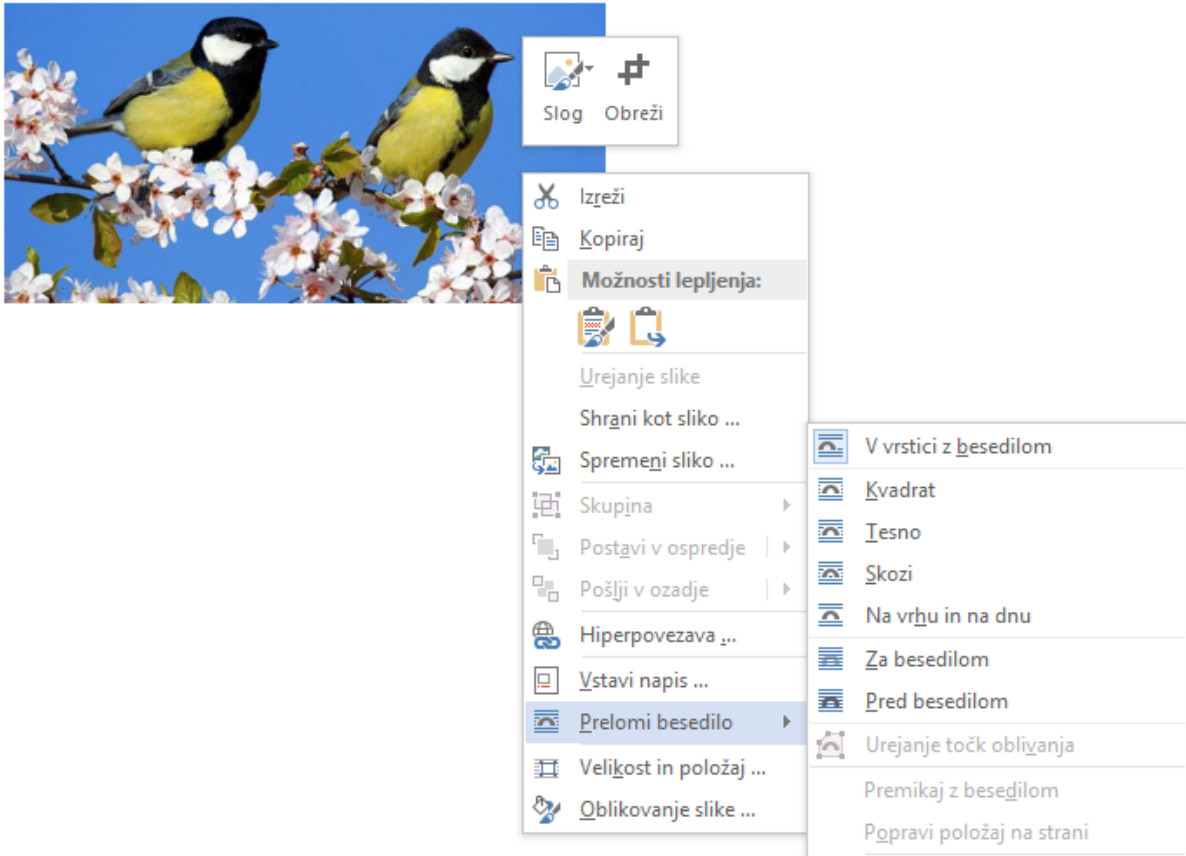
Slog
Obreži

Izreži
Kopiraj
Možnosti lepljenja:
Urejanje slike
Shrani kot sliko ...
Spremeni sliko ...
Skupina
Postavi v ospredje
Pošlji v ozadje
Hiperpovezava ...
Vstavi napis ...
Prelomi besedilo
Velikost in položaj ...
Oblikovanje slike ...

V vrstici z besedilom
Kvadrat
Tesno
Skozi
Na vrhu in na dnu
Za besedilom
Pred besedilom
Urejanje točk oblivanja
Premikaj z besedilom
Popravi položaj na strani